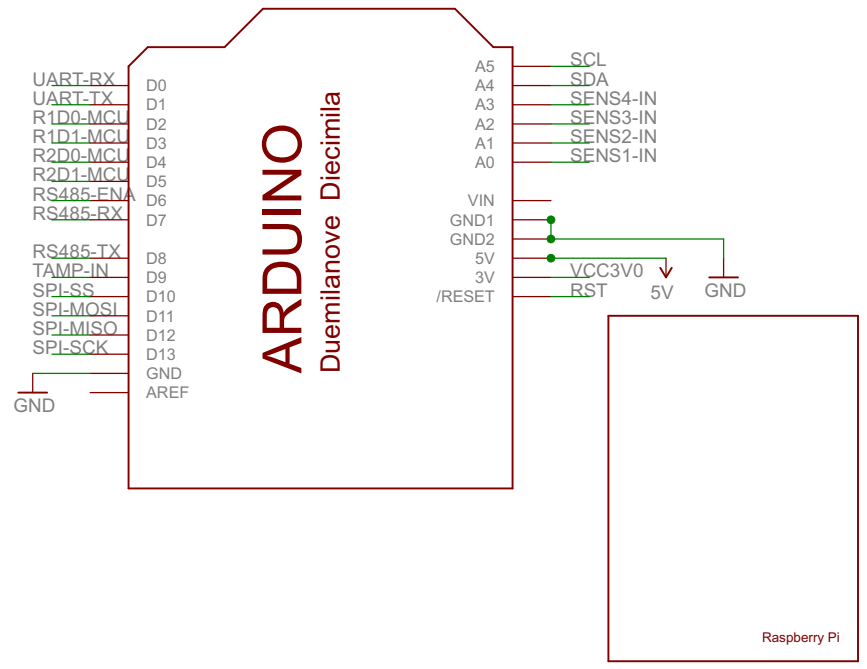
UART-RX D0
UART-TX D1
R1D0-MCU D2
R1D1-MCU D3
R2D0-MCU D4
R2D1-MCU D5
RS485-ENA D6
RS485-RX D7
RS485-TX D8
TAMP-IN D9
SPI-SS D10
SPI-MOSI D11
SPI-MISO D12
SPI-SCK D13
GND
AREF
GND

ARDUINO
Duemilanove Diecimila

A5 SCL
A4 SDA
A3 SENS4-IN
A2 SENS3-IN
A1 SENS2-IN
A0 SENS1-IN
VIN
GND1
GND2
5V
3V VCC3V0
/RESET RST
5V
GND

Raspberry Pi